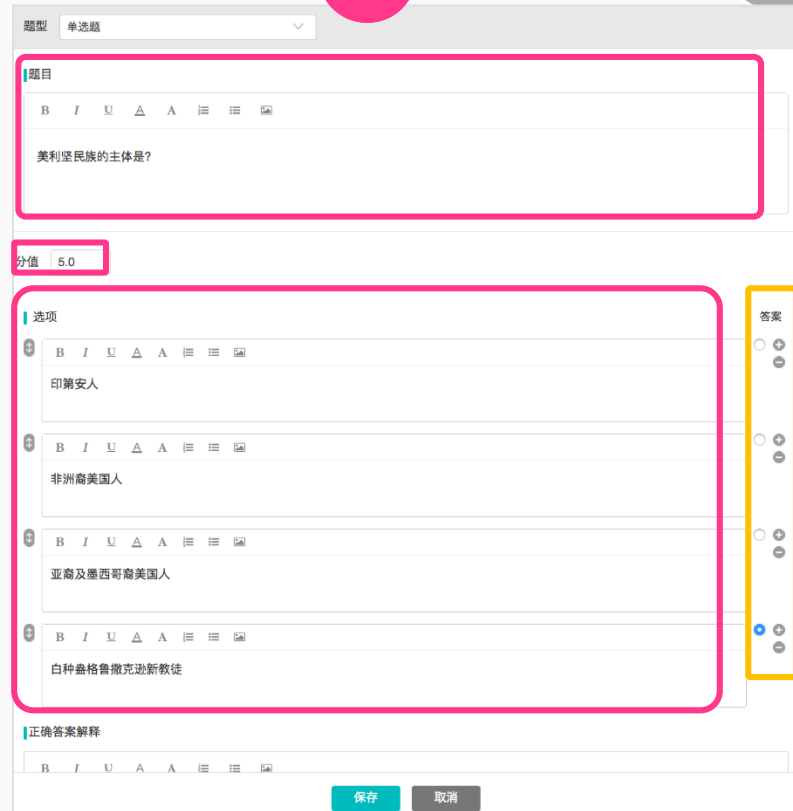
题型 单选题

题目

B I U A A

美利坚民族的主体是?

分值 5.0

选项

答案

B I U A A

印第安人

B I U A A

非洲裔美国人

B I U A A

亚裔及墨西哥裔美国人

B I U A A

白种盎格鲁撒克逊新教徒

正确答案解释

B I U A A

保存 取消